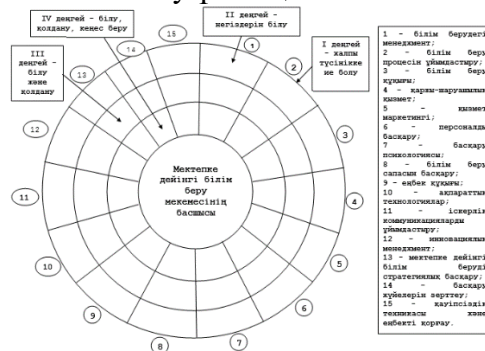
IV деңгей – білу, қолдану, кеңес беру

II деңгей – негіздерін білу

I деңгей – жалпы түсінікке ие болу

III деңгей – білу және қолдану

15
14
1
13
2
12
3
11
4
10
5
9
6
8
7

Мектепке дейінгі білім беру мекемесінің басшысы

1 – білім берудегі менеджмент;
2 – білім беру процесін ұйымдастыру;
3 – білім беру құқығы;
4 – қаржы-шаруашылық қызмет;
5 – қызмет маркетингі;
6 – персоналды басқару;
7 – басқару психологиясы;
8 – білім беру сапасын басқару;
9 – еңбек құқығы;
10 – ақпараттық технологиялар;
11 – іскерлік коммуникацияларды ұйымдастыру;
12 – инновациялық менеджмент;
13 – мектепке дейінгі білім беруді стратегиялық басқару;
14 – басқару жүйелерін зерттеу;
15 – қауіпсіздік техникасы және еңбекті қорғау.